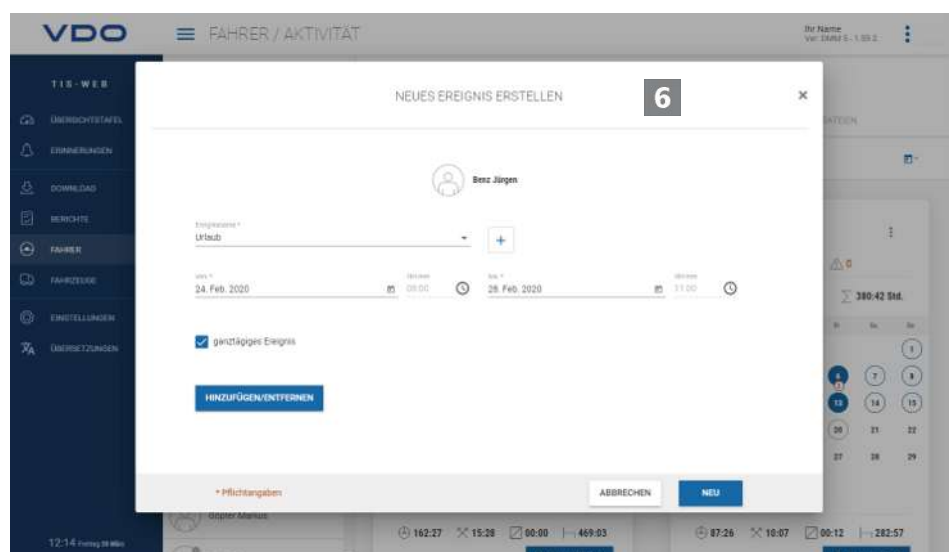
VDO

FAHRER / AKTIVITÄT

Ihr Name
Ver. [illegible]

TIS-WEB

ÜBERSICHTSTAFEL
ERINNERUNGEN
DOWNLOAD
BERICHTE
FAHRER
FAHRZEUGE
EINSTELLUNGEN
ÜBERSETZUNGEN

12:14 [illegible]

NEUES EREIGNIS ERSTELLEN

6

×

Benz Jürgen

Ereignisname *
Urlaub

+

von *
24. Feb. 2020

Uhrzeit
08:00

bis *
28. Feb. 2020

Uhrzeit
11:00

ganztägiges Ereignis

HINZUFÜGEN/ENTFERNEN

* Pflichtangaben

ABBRECHEN

NEU

DATEN

⚠0

∑ 380:42 Std.

1
6 7 8
13 14 15
20 21 22
27 28 29

Dopfer Markus

162:27 15:28 00:00 469:03

87:26 10:07 00:12 282:57